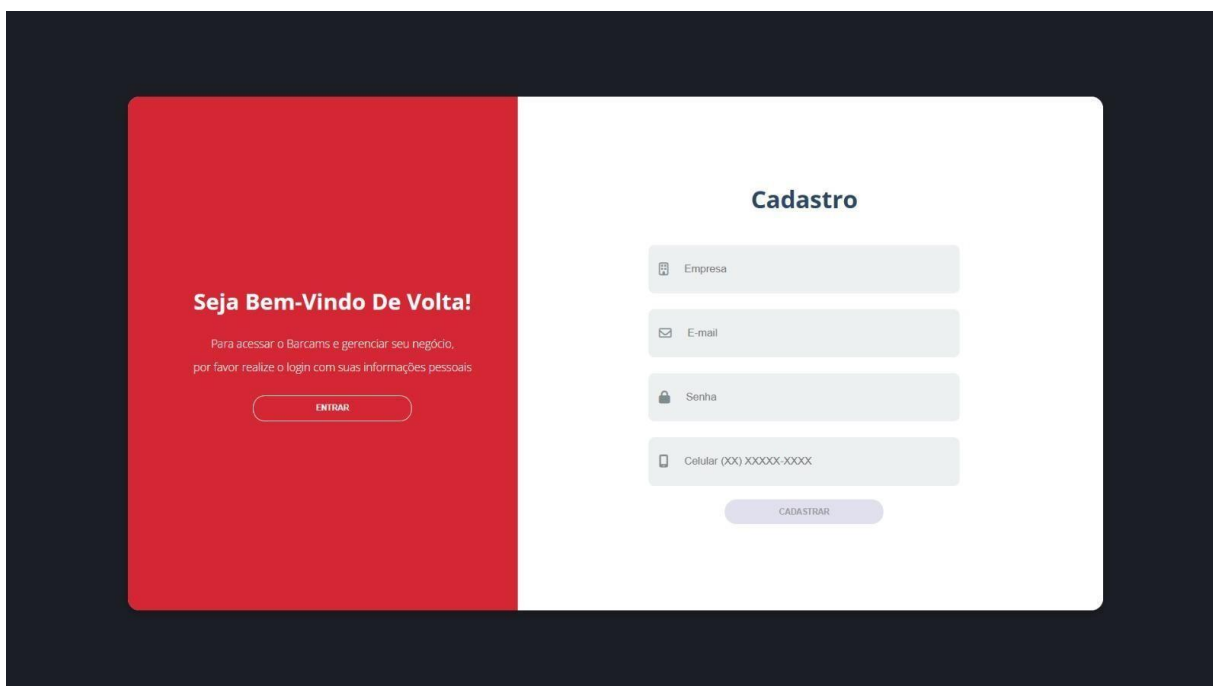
Seja Bem-Vindo De Volta!

Para acessar o Barcams e gerenciar seu negócio, por favor realize o login com suas informações pessoais

ENTRAR

Cadastro

Empresa

E-mail

Senha

Celular (XX) XXXXX-XXXX

CADASTRAR